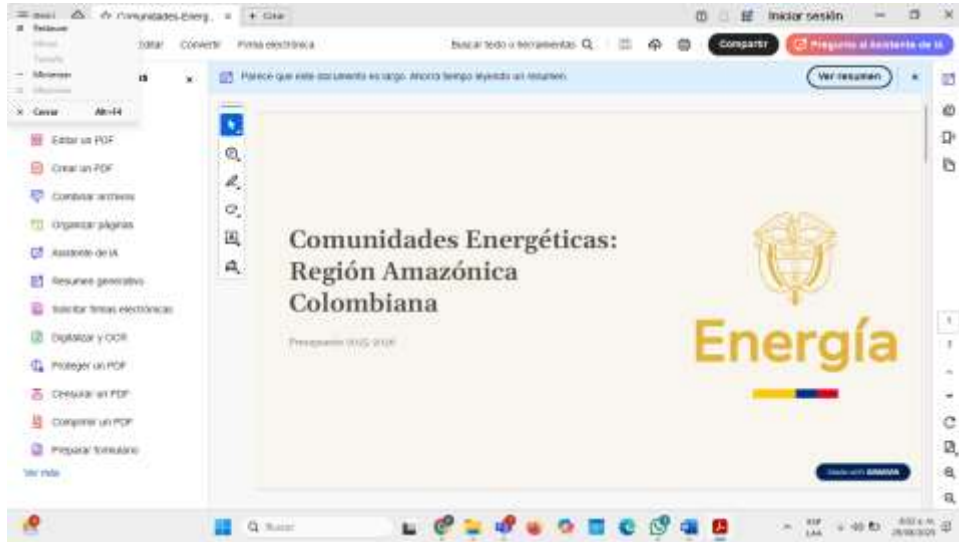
Comunidades Energ... × + Crear

Iniciar sesión

Restaurar
Mover
Tamaño
Minimizar
Maximizar
× Cerrar Alt+F4

Editar Convertir Firma electrónica

Buscar texto o herramientas

Compartir

Pregunte al Asistente de IA

Parece que este documento es largo. Ahorra tiempo leyendo un resumen.

Ver resumen

Editar un PDF
Crear un PDF
Combinar archivos
Organizar páginas
Asistente de IA
Resumen generativo
Solicitar firmas electrónicas
Digitalizar y OCR
Proteger un PDF
Censurar un PDF
Comprimir un PDF
Preparar formulario
Ver más

Comunidades Energéticas: Región Amazónica Colombiana

Presupuesto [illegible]

Energía

Made with GAMMA

Buscar